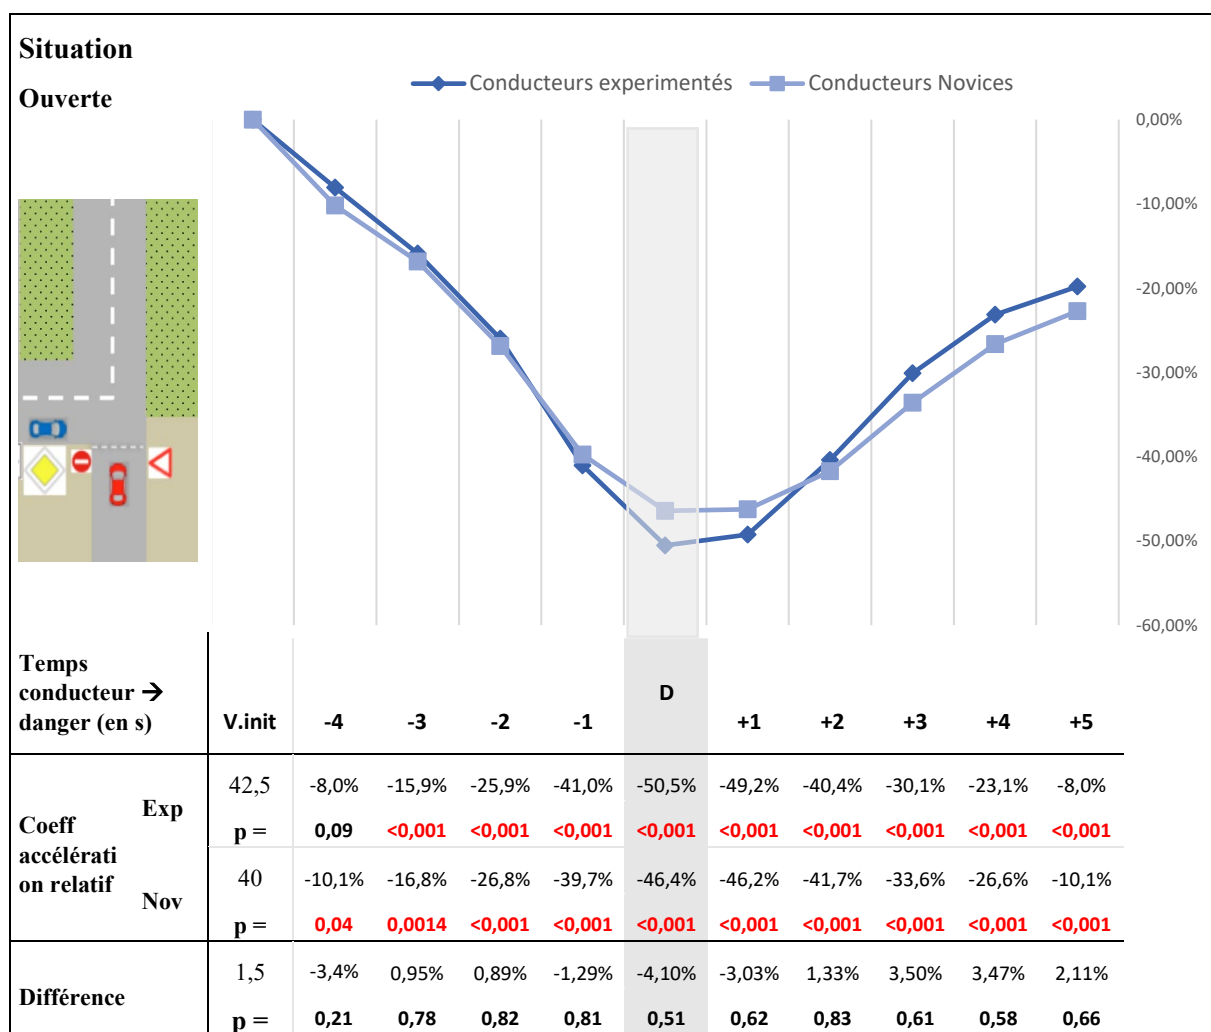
Situation
Ouverte

Conducteurs experimentés Conducteurs Novices

0,00%
-10,00%
-20,00%
-30,00%
-40,00%
-50,00%
-60,00%

| Temps conducteur → danger (en s) | | V.init | -4 | -3 | -2 | -1 | D | +1 | +2 | +3 | +4 | +5 |
|---|---|---|---|---|---|---|---|---|---|---|---|---|
| Coeff accélérati on relatif | Exp | 42,5 | -8,0% | -15,9% | -25,9% | -41,0% | -50,5% | -49,2% | -40,4% | -30,1% | -23,1% | -8,0% |
| | | p = | 0,09 | <0,001 | <0,001 | <0,001 | <0,001 | <0,001 | <0,001 | <0,001 | <0,001 | <0,001 |
| | Nov | 40 | -10,1% | -16,8% | -26,8% | -39,7% | -46,4% | -46,2% | -41,7% | -33,6% | -26,6% | -10,1% |
| | | p = | 0,04 | 0,0014 | <0,001 | <0,001 | <0,001 | <0,001 | <0,001 | <0,001 | <0,001 | <0,001 |
| Différence | | 1,5 | -3,4% | 0,95% | 0,89% | -1,29% | -4,10% | -3,03% | 1,33% | 3,50% | 3,47% | 2,11% |
| | | p = | 0,21 | 0,78 | 0,82 | 0,81 | 0,51 | 0,62 | 0,83 | 0,61 | 0,58 | 0,66 |